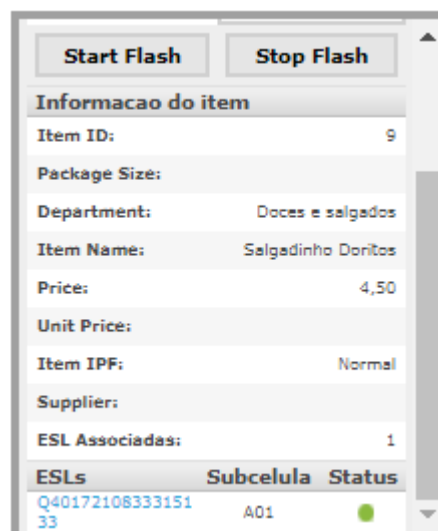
Start Flash
Stop Flash

Informacao do item

| | |
|---|---|
| Item ID: | 9 |
| Package Size: | |
| Department: | Doces e salgados |
| Item Name: | Salgadinho Doritos |
| Price: | 4,50 |
| Unit Price: | |
| Item IPF: | Normal |
| Supplier: | |
| ESL Associadas: | 1 |

| ESLs | Subcelula | Status |
|---|---|---|
| Q4017210833315133 | A01 | |